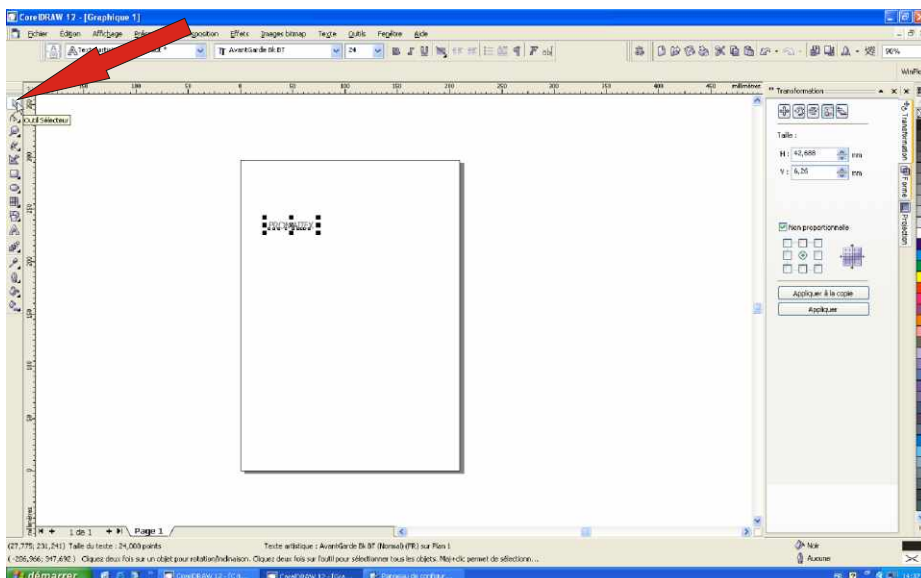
CorelDRAW 12 - [Graphique 1]

Fichier Edition Affichage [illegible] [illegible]position Effets Images bitmap Texte Outils Fenêtre Aide

AvantGarde Bk BT 24

90%

WinFe

100 50 0 50 100 150 200 250 300 350 400 millimètres

Outil Sélecteur

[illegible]

Transformation

Taille :

H : 42,688 mm

V : 6,26 mm

Non proportionnelle

Appliquer à la copie

Appliquer

Transformation

Forme

Projection

1 de 1 Page 1

(27,775; 231,241) Taille du texte : 24,000 points Texte artistique : AvantGarde Bk BT (Normal) (FR) sur Plan 1

(-286,966; 347,690) Cliquez deux fois sur un objet pour rotation/inclinaison. Cliquez deux fois sur l'outil pour sélectionner tous les objets. Maj+clic permet de sélectionner...

Noir

Aucune

démarrer CorelDRAW 12 - [Gr... CorelDRAW 12 - [Gra... Panneau de configur...